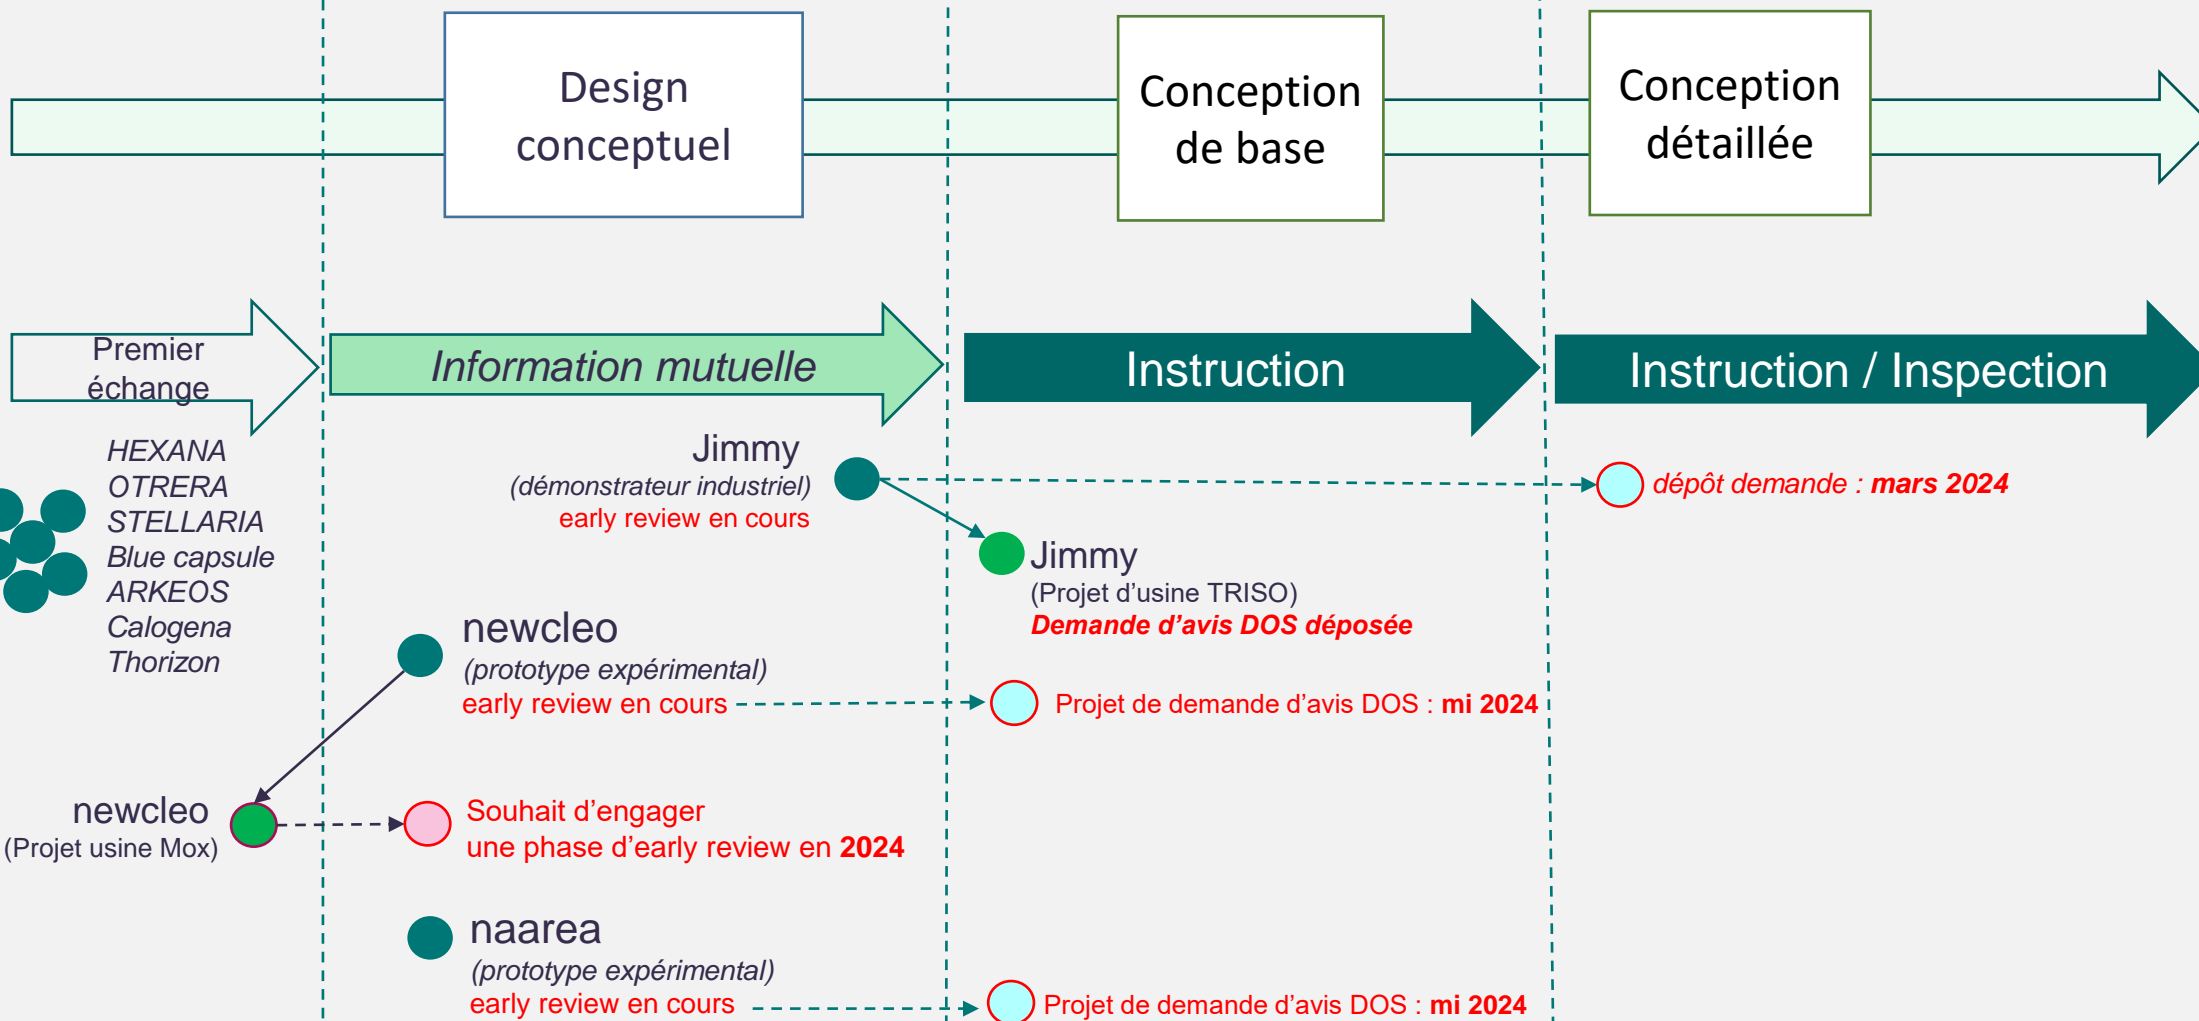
Design conceptuel

Conception de base

Conception détaillée

Premier échange

Information mutuelle

Instruction

Instruction / Inspection

HEXANA
OTRERA
STELLARIA
Blue capsule
ARKEOS
Calogena
Thorizon

Jimmy
(démonstrateur industriel)
early review en cours

dépôt demande : mars 2024

Jimmy
(Projet d'usine TRISO)
Demande d'avis DOS déposée

newcleo
(prototype expérimental)
early review en cours

Projet de demande d'avis DOS : mi 2024

newcleo
(Projet usine Mox)

Souhait d'engager une phase d'early review en 2024

naarea
(prototype expérimental)
early review en cours

Projet de demande d'avis DOS : mi 2024